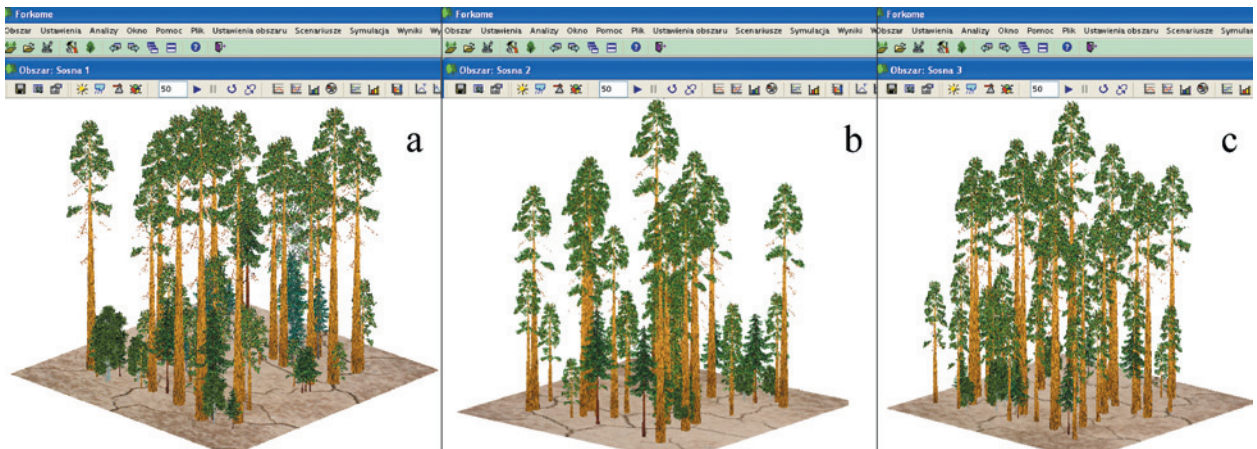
Forkome
Obszar Ustawienia Analizy Okno Pomoc Plik Ustawienia obszaru Scenariusze Symulacja Wyniki Wy
Obszar: Sosna 1
50
a

Forkome
Obszar Ustawienia Analizy Okno Pomoc Plik Ustawienia obszaru Scenariusze Symulacja Wyniki W
Obszar: Sosna 2
50
b

Forkome
Obszar Ustawienia Analizy Okno Pomoc Plik Ustawienia obszaru Scenariusze Symulacja Wyniki
Obszar: Sosna 3
50
c